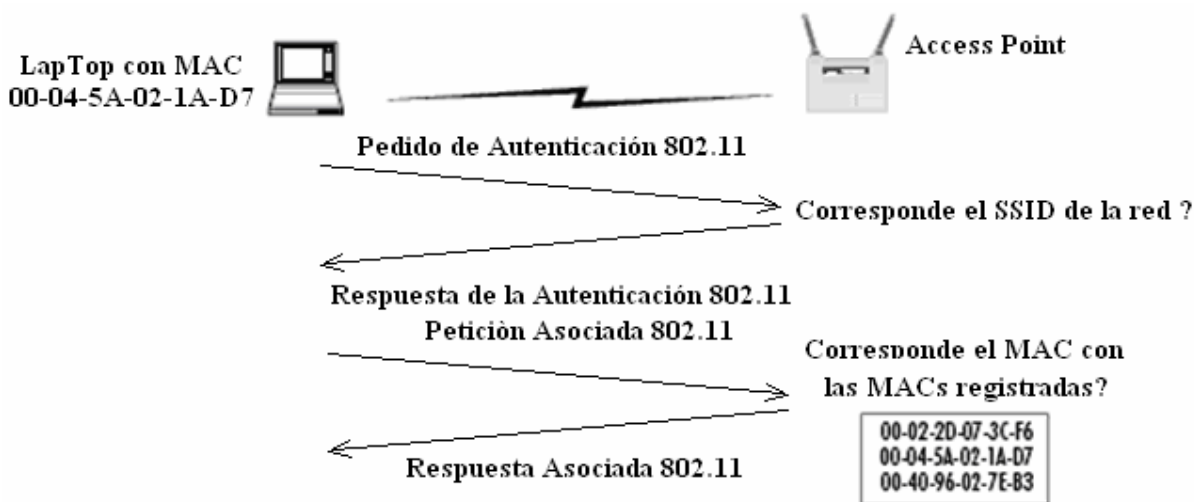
LapTop con MAC
00-04-5A-02-1A-D7

Access Point

Pedido de Autenticación 802.11

Corresponde el SSID de la red ?

Respuesta de la Autenticación 802.11
Peticiòn Asociada 802.11

Corresponde el MAC con las MACs registradas?

00-02-2D-07-3C-F6
00-04-5A-02-1A-D7
00-40-96-02-7E-B3

Respuesta Asociada 802.11